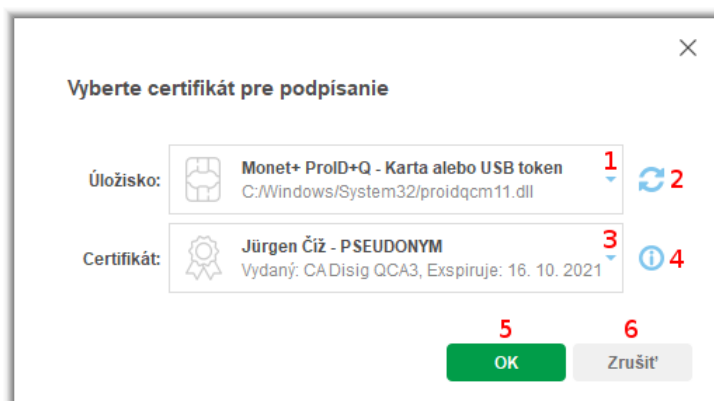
Vyberte certifikát pre podpísanie

Úložisko: Monet+ ProID+Q - Karta alebo USB token C:/Windows/System32/proidqcm11.dll 1 2

Certifikát: Jürgen Číž - PSEUDONYM Vydaný: CA Disig QCA3, Exspiruje: 16. 10. 2021 3 4

5 OK 6 Zrušiť